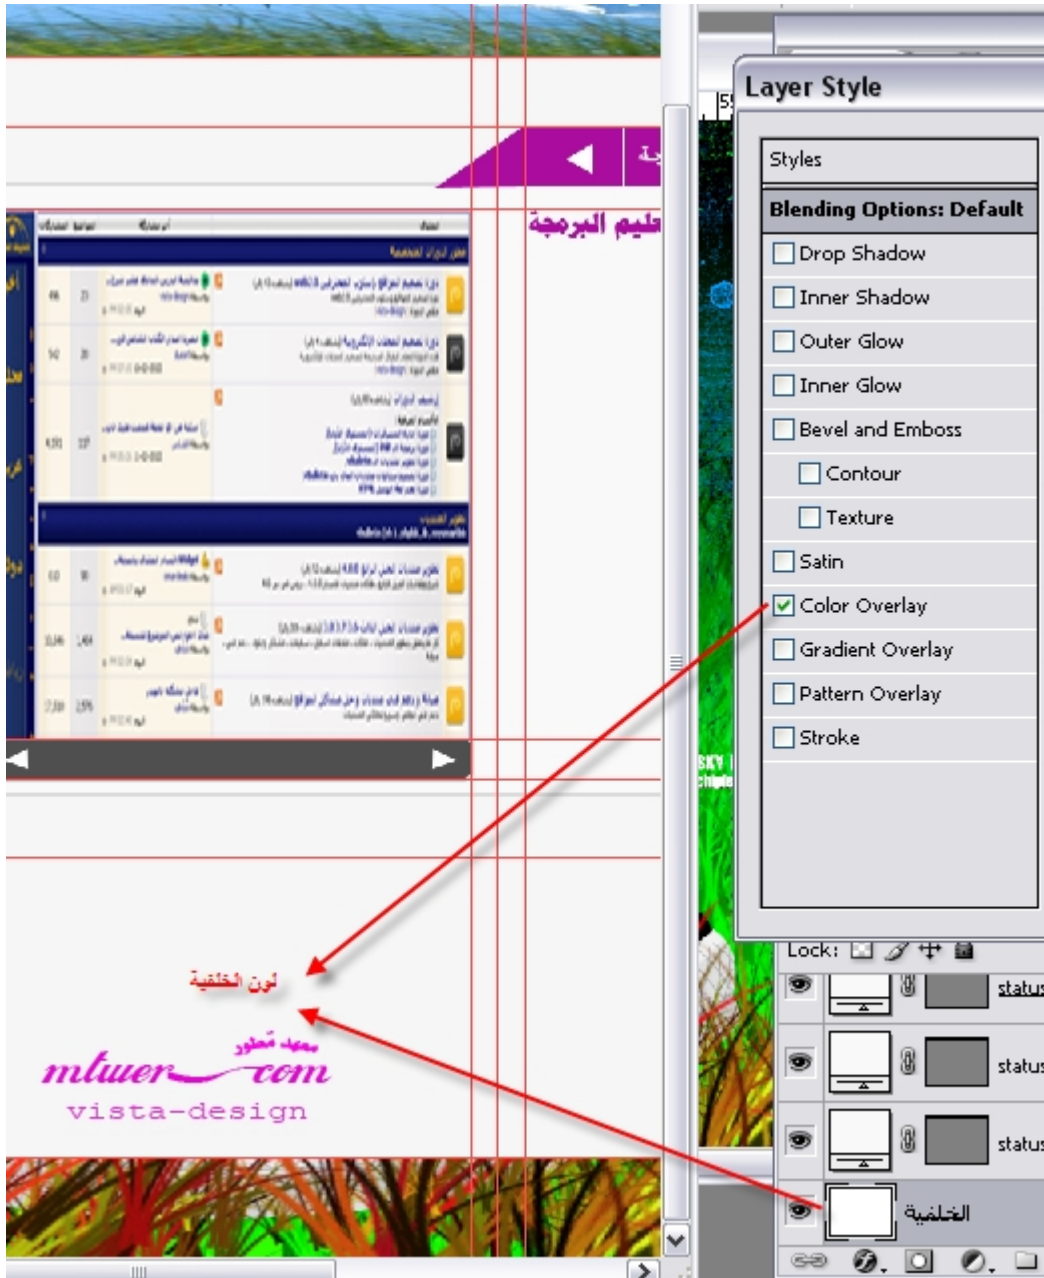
Layer Style

Styles

Blending Options: Default

Drop Shadow

Inner Shadow

Outer Glow

Inner Glow

Bevel and Emboss

Contour

Texture

Satin

Color Overlay

Gradient Overlay

Pattern Overlay

Stroke

عليم البرمجة

لون الخلفية

محمد مطور
mtuer com
vista-design

Lock:

status

status

status

الخلفية